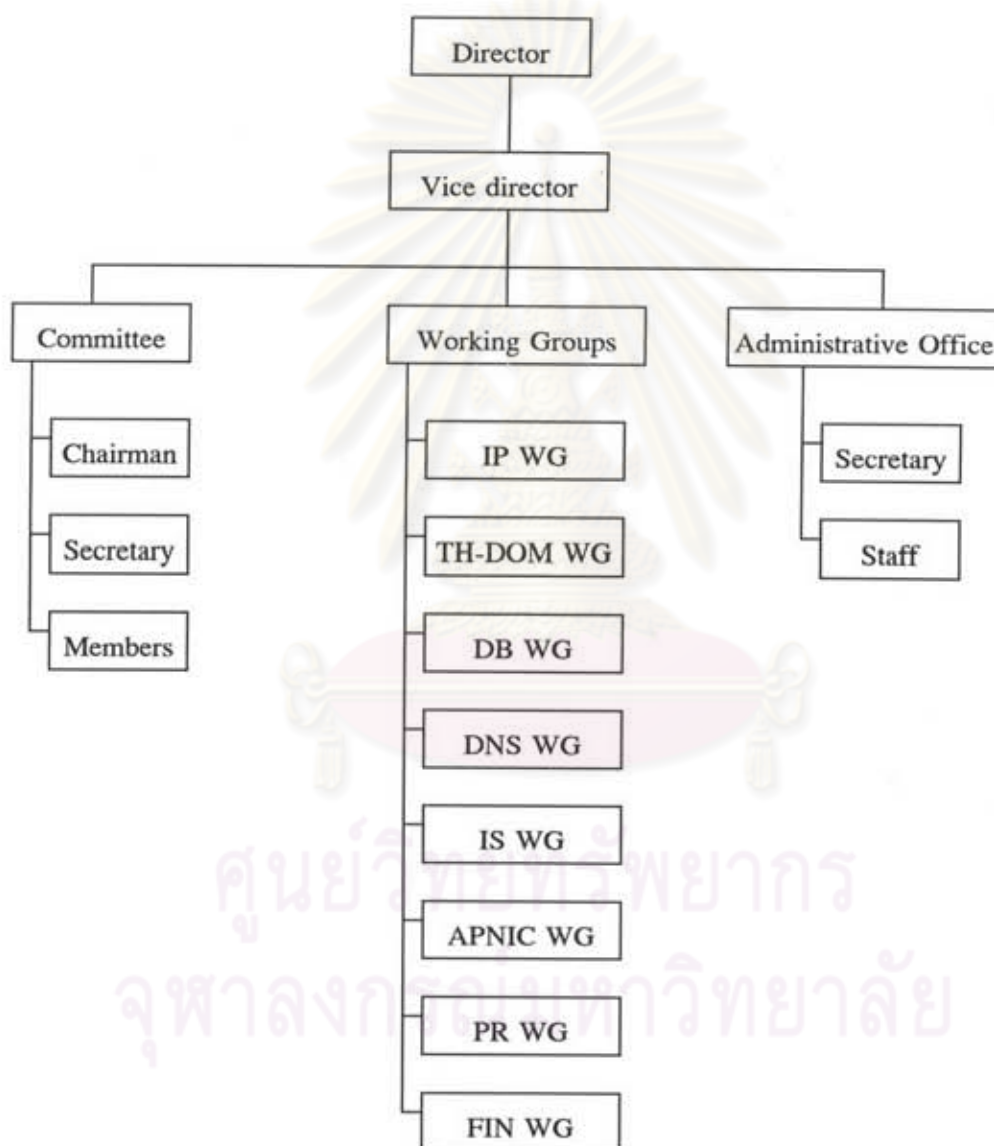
Director

Vice director

Committee

Chairman

Secretary

Members

Working Groups

IP WG

TH-DOM WG

DB WG

DNS WG

IS WG

APNIC WG

PR WG

FIN WG

Administrative Office

Secretary

Staff

ศูนย์วิทยทรัพยากร
จุฬาลงกรณ์มหาวิทยาลัย